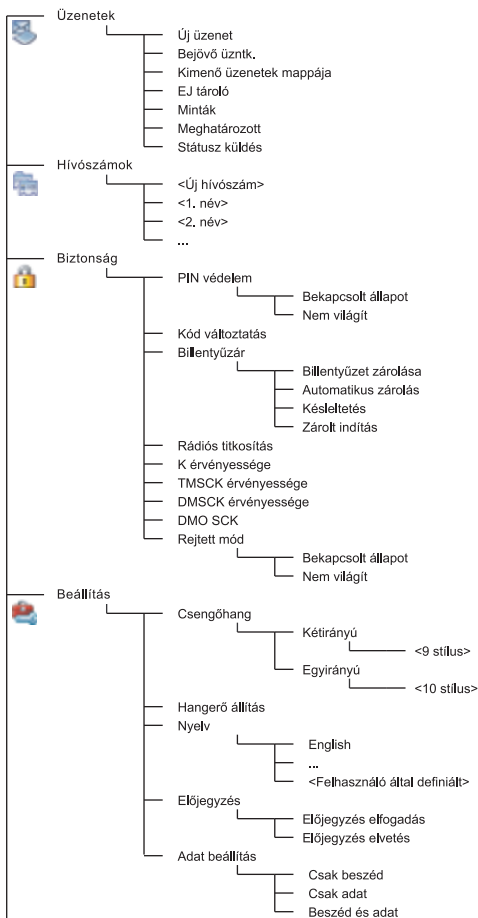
Üzenetek

Új üzenet
Bejövő üzntk.
Kimenő üzenetek mappája
EJ tároló
Minták
Meghatározott
Státusz küldés

Hívószámok

<Új hívószám>
<1. név>
<2. név>
...

Biztonság

PIN védelem
Bekapcsolt állapot
Nem világít
Kód változtatás
Billentyűzár
Billentyűzet zárolása
Automatikus zárolás
Késleltetés
Zárolt indítás
Rádiós titkosítás
K érvényessége
TMSCK érvényessége
DMSCK érvényessége
DMO SCK
Rejtett mód
Bekapcsolt állapot
Nem világít

Beállítás

Csengőhang
Kétirányú
<9 stílus>
Egyirányú
<10 stílus>
Hangerő állítás
Nyelv
English
...
<Felhasználó által definiált>
Előjegyzés
Előjegyzés elfogadás
Előjegyzés elvetés
Adat beállítás
Csak beszéd
Csak adat
Beszéd és adat